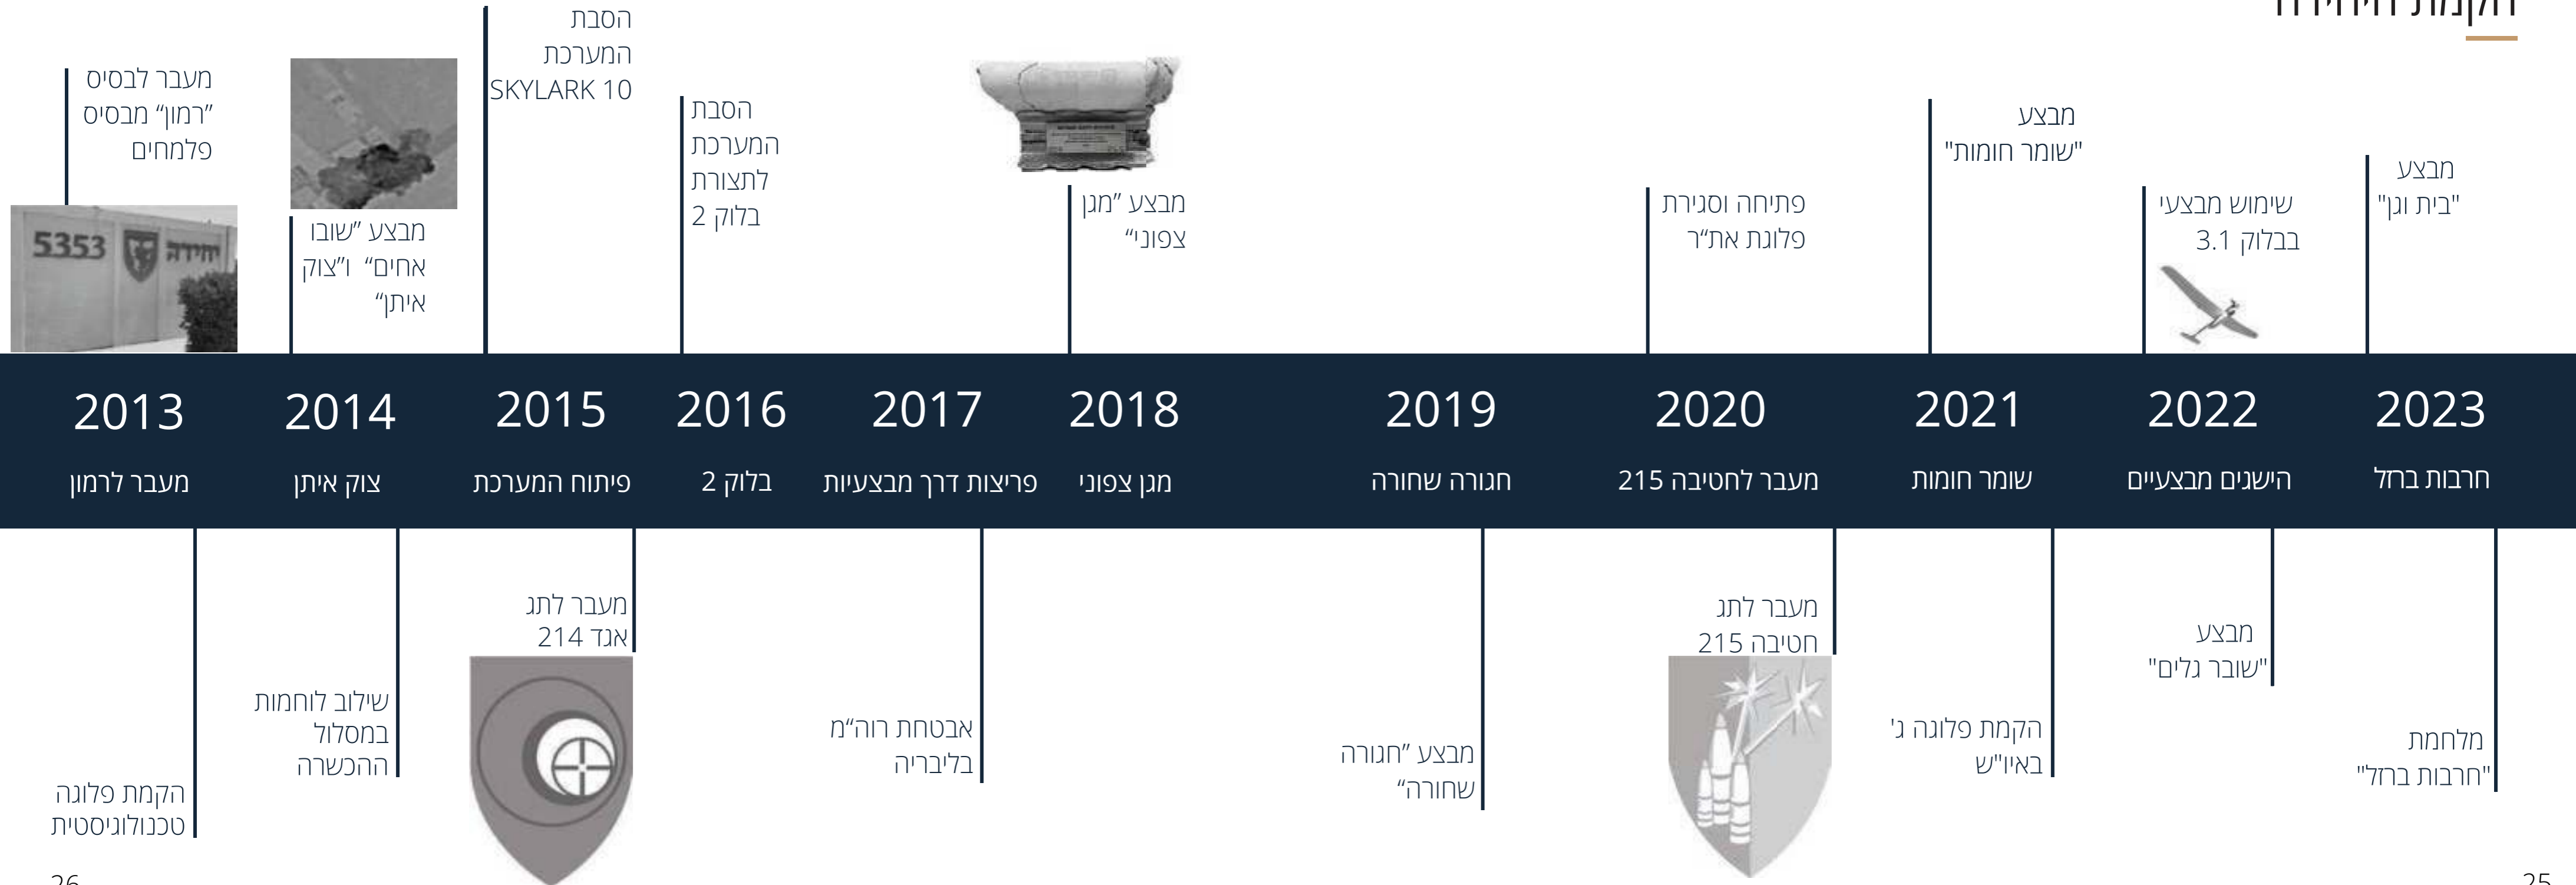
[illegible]

מבצע "בית וגן"

שימוש מבצעי בבלוק 3.1

מבצע "שומר חומות"

פתיחה וסגירת פלוגת את"ר

מבצע "מגן צפוני"

הסבת המערכת לתצורת בלוק 2

הסבת המערכת SKYLARK 10

מבצע "שובו אחים" ו"צוק איתן"

מעבר לבסיס "רמון" מבסיס פלמחים

5353 יחידה

| 2023 | 2022 | 2021 | 2020 | 2019 | 2018 | 2017 | 2016 | 2015 | 2014 | 2013 |
|---|---|---|---|---|---|---|---|---|---|---|
| חרבות ברזל | הישגים מבצעיים | שומר חומות | מעבר לחטיבה 215 | חגורה שחורה | מגן צפוני | פריצות דרך מבצעיות | בלוק 2 | פיתוח המערכת | צוק איתן | מעבר לרמון |

מלחמת "חרבות ברזל"

מבצע "שובר גלים"

הקמת פלוגה ג' באיו"ש

מעבר לתג חטיבה 215

מבצע "חגורה שחורה"

אבטחת רוה"מ בליבריה

מעבר לתג אגד 214

שילוב לוחמות במסלול ההכשרה

הקמת פלוגה טכנולוגיסטית

26

25